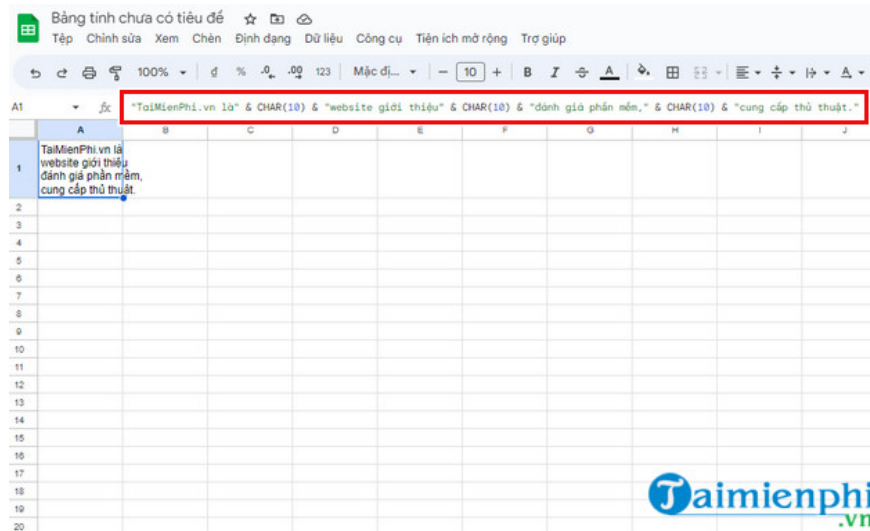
Bảng tính chưa có tiêu đề

Tệp Chỉnh sửa Xem Chèn Định dạng Dữ liệu Công cụ Tiện ích mở rộng Trợ giúp

100% ₫ % .0 .00 123 Mặc đị... 10 B I A

A1 fx "TaiMienPhi.vn là" & CHAR(10) & "website giới thiệu" & CHAR(10) & "đánh giá phần mềm," & CHAR(10) & "cung cấp thủ thuật."

| | A | B | C | D | E | F | G | H | I | J |
|---|---|---|---|---|---|---|---|---|---|---|
| 1 | TaiMienPhi.vn là website giới thiệu đánh giá phần mềm, cung cấp thủ thuật. | | | | | | | | | |
| 2 | | | | | | | | | | |
| 3 | | | | | | | | | | |
| 4 | | | | | | | | | | |
| 5 | | | | | | | | | | |
| 6 | | | | | | | | | | |
| 7 | | | | | | | | | | |
| 8 | | | | | | | | | | |
| 9 | | | | | | | | | | |
| 10 | | | | | | | | | | |
| 11 | | | | | | | | | | |
| 12 | | | | | | | | | | |
| 13 | | | | | | | | | | |
| 14 | | | | | | | | | | |
| 15 | | | | | | | | | | |
| 16 | | | | | | | | | | |
| 17 | | | | | | | | | | |
| 18 | | | | | | | | | | |
| 19 | | | | | | | | | | |
| 20 | | | | | | | | | | |

Taimienphi.vn